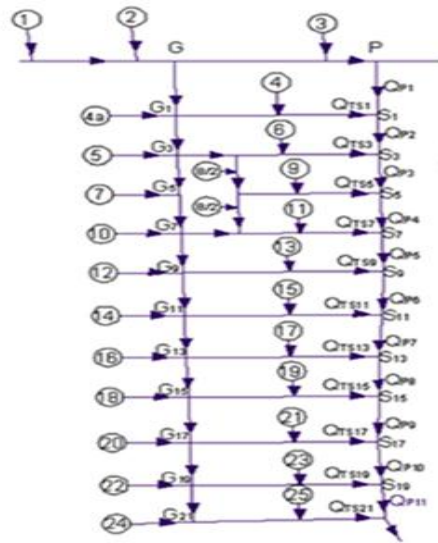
1
2
3
G
P
4
QP1
4a
G1
QTS1
S1
6
QP2
5
G3
QTS3
S3
8/2
9
QP3
7
G5
8/2
QTS5
S5
11
QP4
10
G7
QTS7
S7
13
QP5
12
G9
QTS9
S9
15
QP6
14
G11
QTS11
S11
17
QP7
16
G13
QTS13
S13
19
QP8
18
G15
QTS15
S15
21
QP9
20
G17
QTS17
S17
23
QP10
22
G19
QTS19
S19
25
QP11
24
G21
QTS21